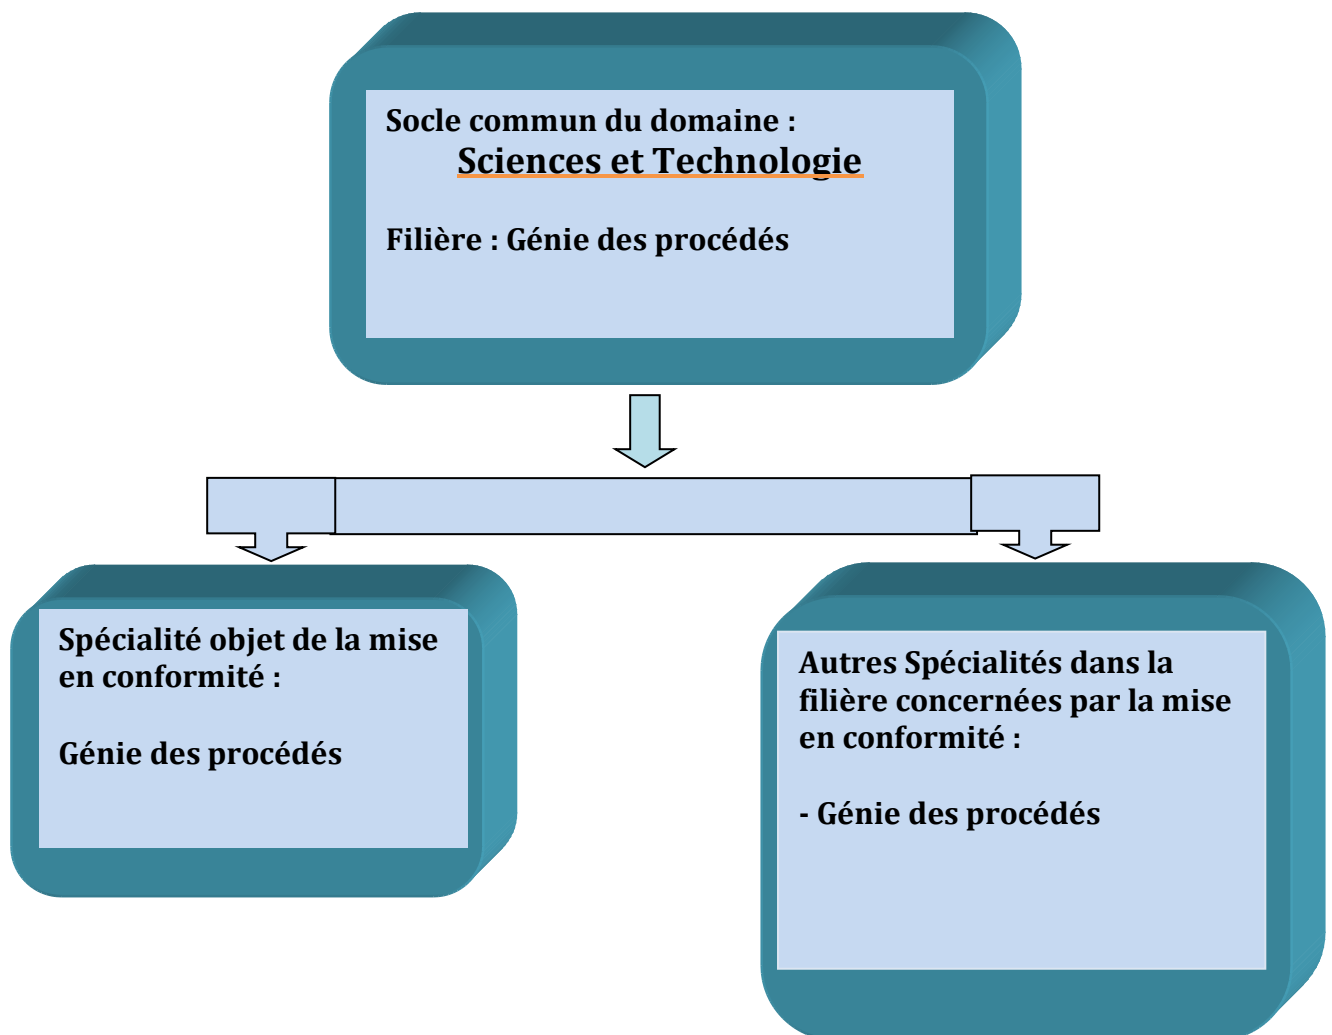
Socle commun du domaine :
Sciences et Technologie

Filière : Génie des procédés

Spécialité objet de la mise en conformité :

Génie des procédés

Autres Spécialités dans la filière concernées par la mise en conformité :

- Génie des procédés